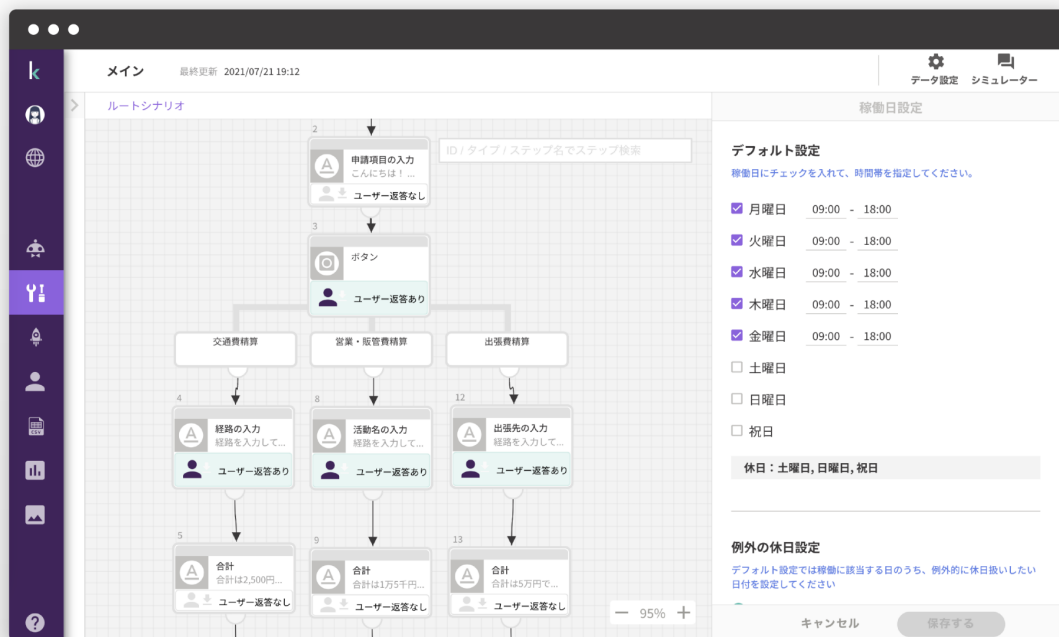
k

メイン 最終更新 2021/07/21 19:12

データ設定 シミュレーター

ルートシナリオ

ID / タイプ / ステップ名でステップ検索

2
申請項目の入力
こんにちは！...
ユーザー返答なし

3
ボタン
ユーザー返答あり

交通費精算
営業・販管費精算
出張費精算

4
経路の入力
経路を入力して...
ユーザー返答あり

8
活動名の入力
経路を入力して...
ユーザー返答あり

12
出張先の入力
経路を入力して...
ユーザー返答あり

5
合計
合計は2,500円...
ユーザー返答なし

9
合計
合計は1万5千円...
ユーザー返答なし

13
合計
合計は5万円で...
ユーザー返答なし

− 95% +

稼働日設定

デフォルト設定
稼働日にチェックを入れて、時間帯を指定してください。

月曜日 09:00 - 18:00
火曜日 09:00 - 18:00
水曜日 09:00 - 18:00
木曜日 09:00 - 18:00
金曜日 09:00 - 18:00
土曜日
日曜日
祝日

休日：土曜日, 日曜日, 祝日

例外の休日設定
デフォルト設定では稼働日に該当する日のうち、例外的に休日扱いしたい日付を設定してください

キャンセル 保存する